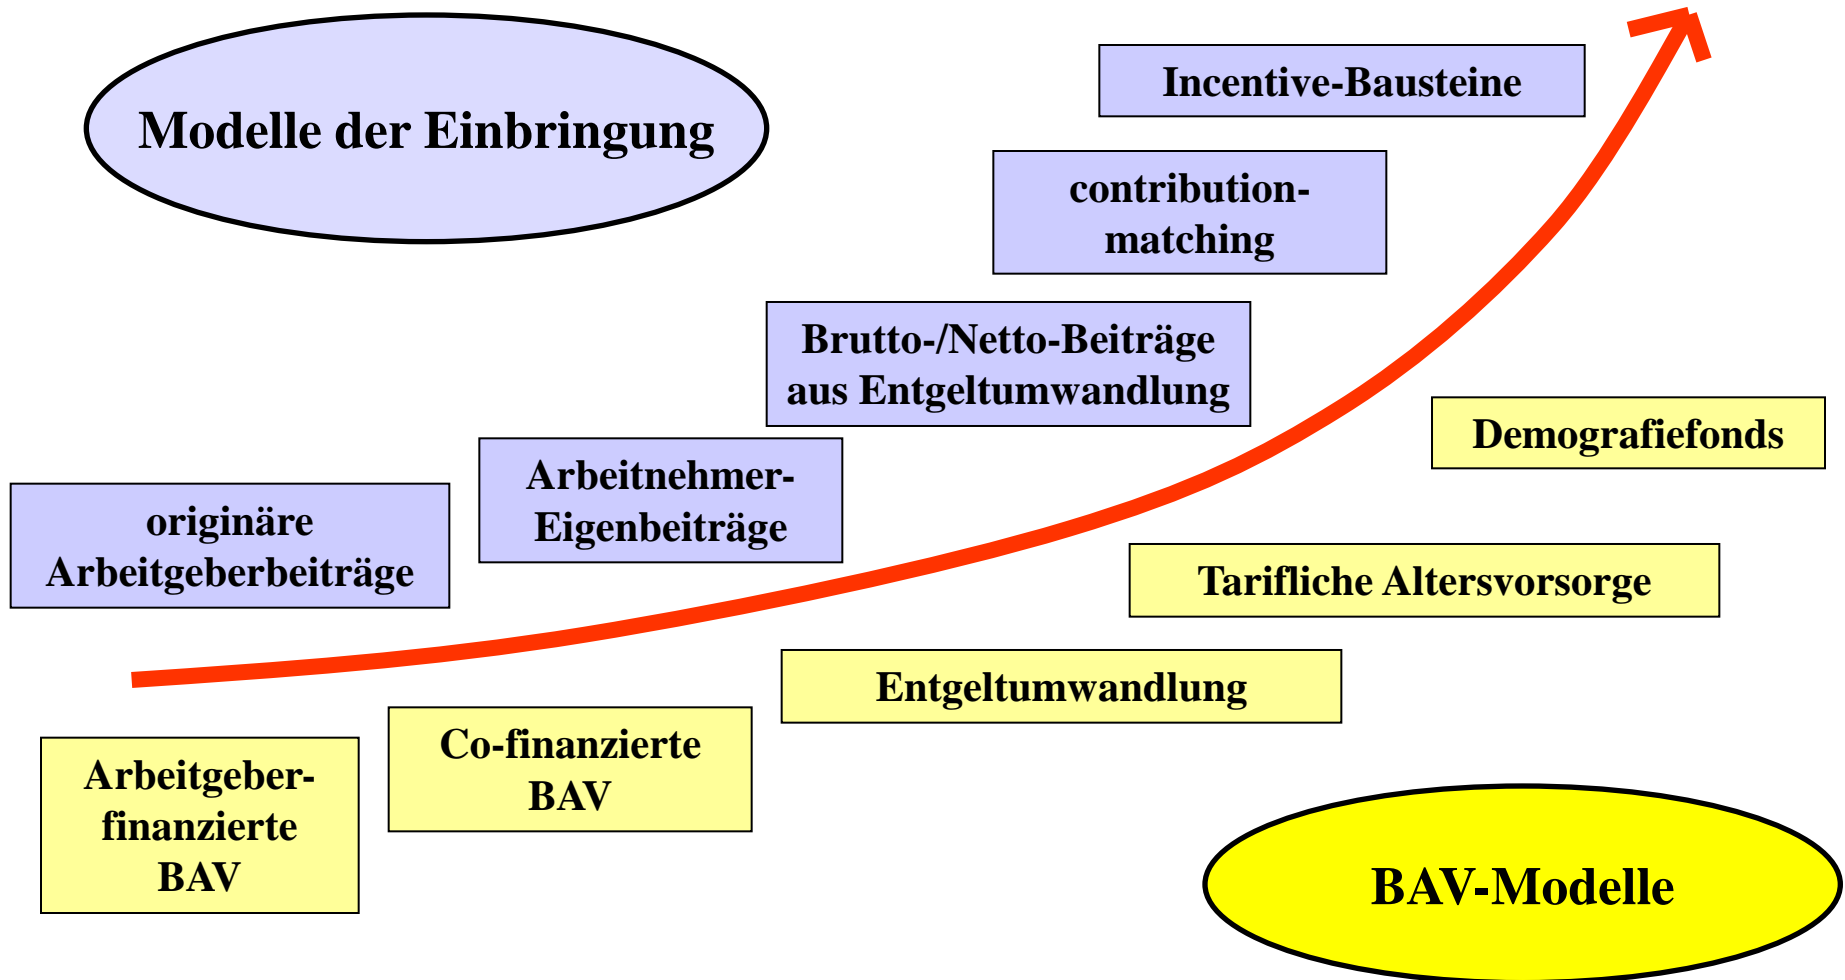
Modelle der Einbringung

Incentive-Bausteine

contribution-matching

Brutto-/Netto-Beiträge aus Entgeltumwandlung

Arbeitnehmer-Eigenbeiträge

originäre Arbeitgeberbeiträge

Demografiefonds

Tarifliche Altersvorsorge

Entgeltumwandlung

Co-finanzierte BAV

Arbeitgeber-finanzierte BAV

BAV-Modelle